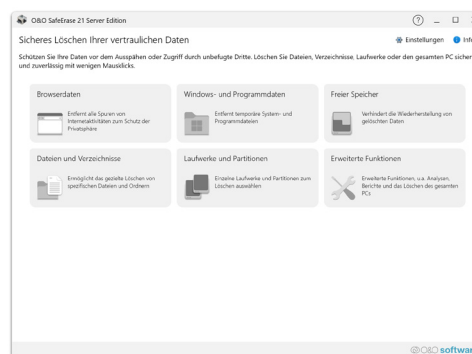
O&O SafeErase 21 Server Edition

Sicheres Löschen Ihrer vertraulichen Daten

Einstellungen Info

Schützen Sie Ihre Daten vor dem Ausspähen oder Zugriff durch unbefugte Dritte. Löschen Sie Dateien, Verzeichnisse, Laufwerke oder den gesamten PC sicher und zuverlässig mit wenigen Mausklicks.

Browserdaten
Entfernt alle Spuren von Internetaktivitäten zum Schutz der Privatsphäre

Windows- und Programmdaten
Entfernt temporäre System- und Programmdateien

Freier Speicher
Verhindert die Wiederherstellung von gelöschten Daten

Dateien und Verzeichnisse
Ermöglicht das gezielte Löschen von spezifischen Dateien und Ordnern

Laufwerke und Partitionen
Einzelne Laufwerke und Partitionen zum Löschen auswählen

Erweiterte Funktionen
Erweiterte Funktionen, u.a. Analysen, Berichte und das Löschen des gesamten PCs

O&O softwar